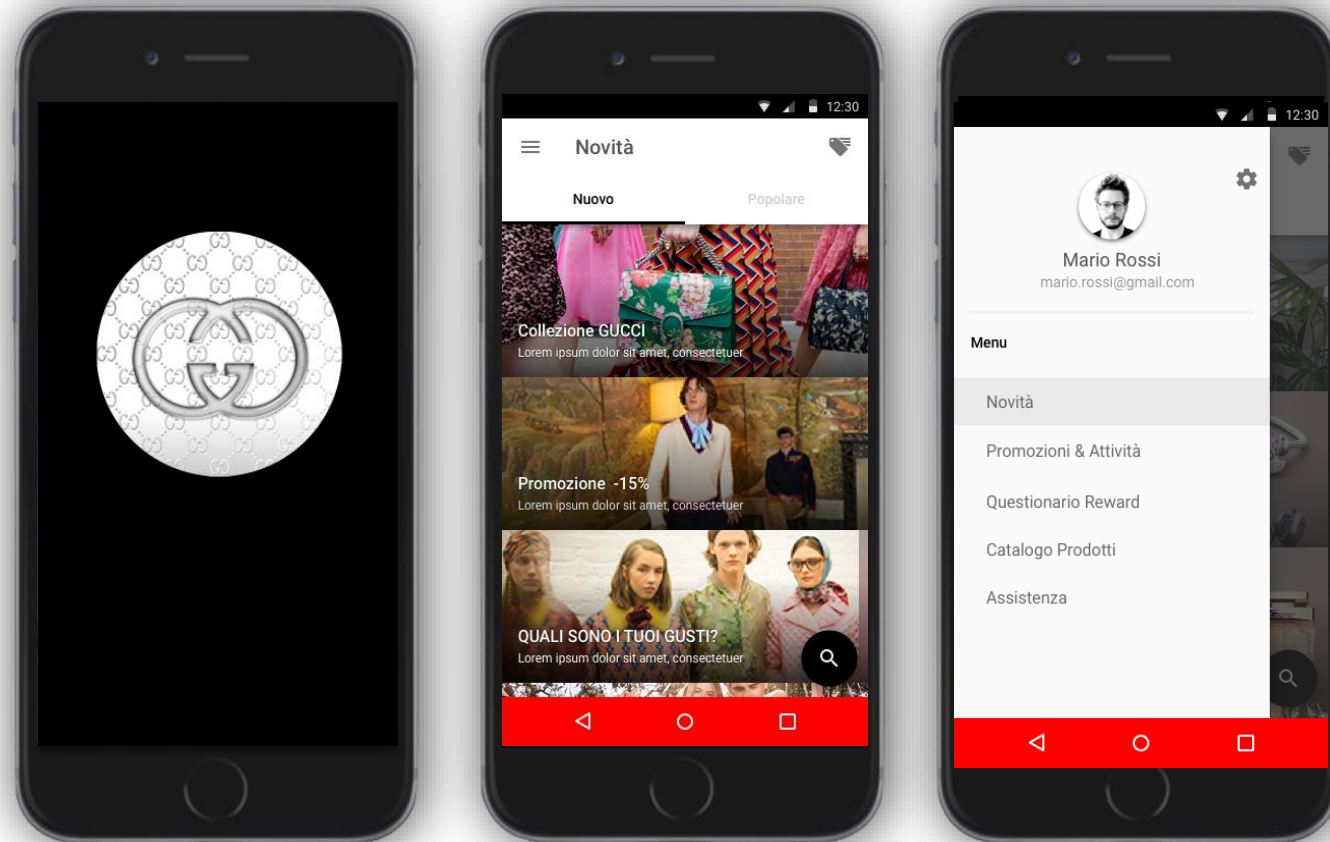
12:30

Novità

Nuovo

Popolare

Collezione GUCCI
Lorem ipsum dolor sit amet, consectetuer

Promozione -15%
Lorem ipsum dolor sit amet, consectetuer

QUALI SONO I TUOI GUSTI?
Lorem ipsum dolor sit amet, consectetuer

12:30

Mario Rossi
mario.rossi@gmail.com

Menu

Novità

Promozioni & Attività

Questionario Reward

Catalogo Prodotti

Assistenza